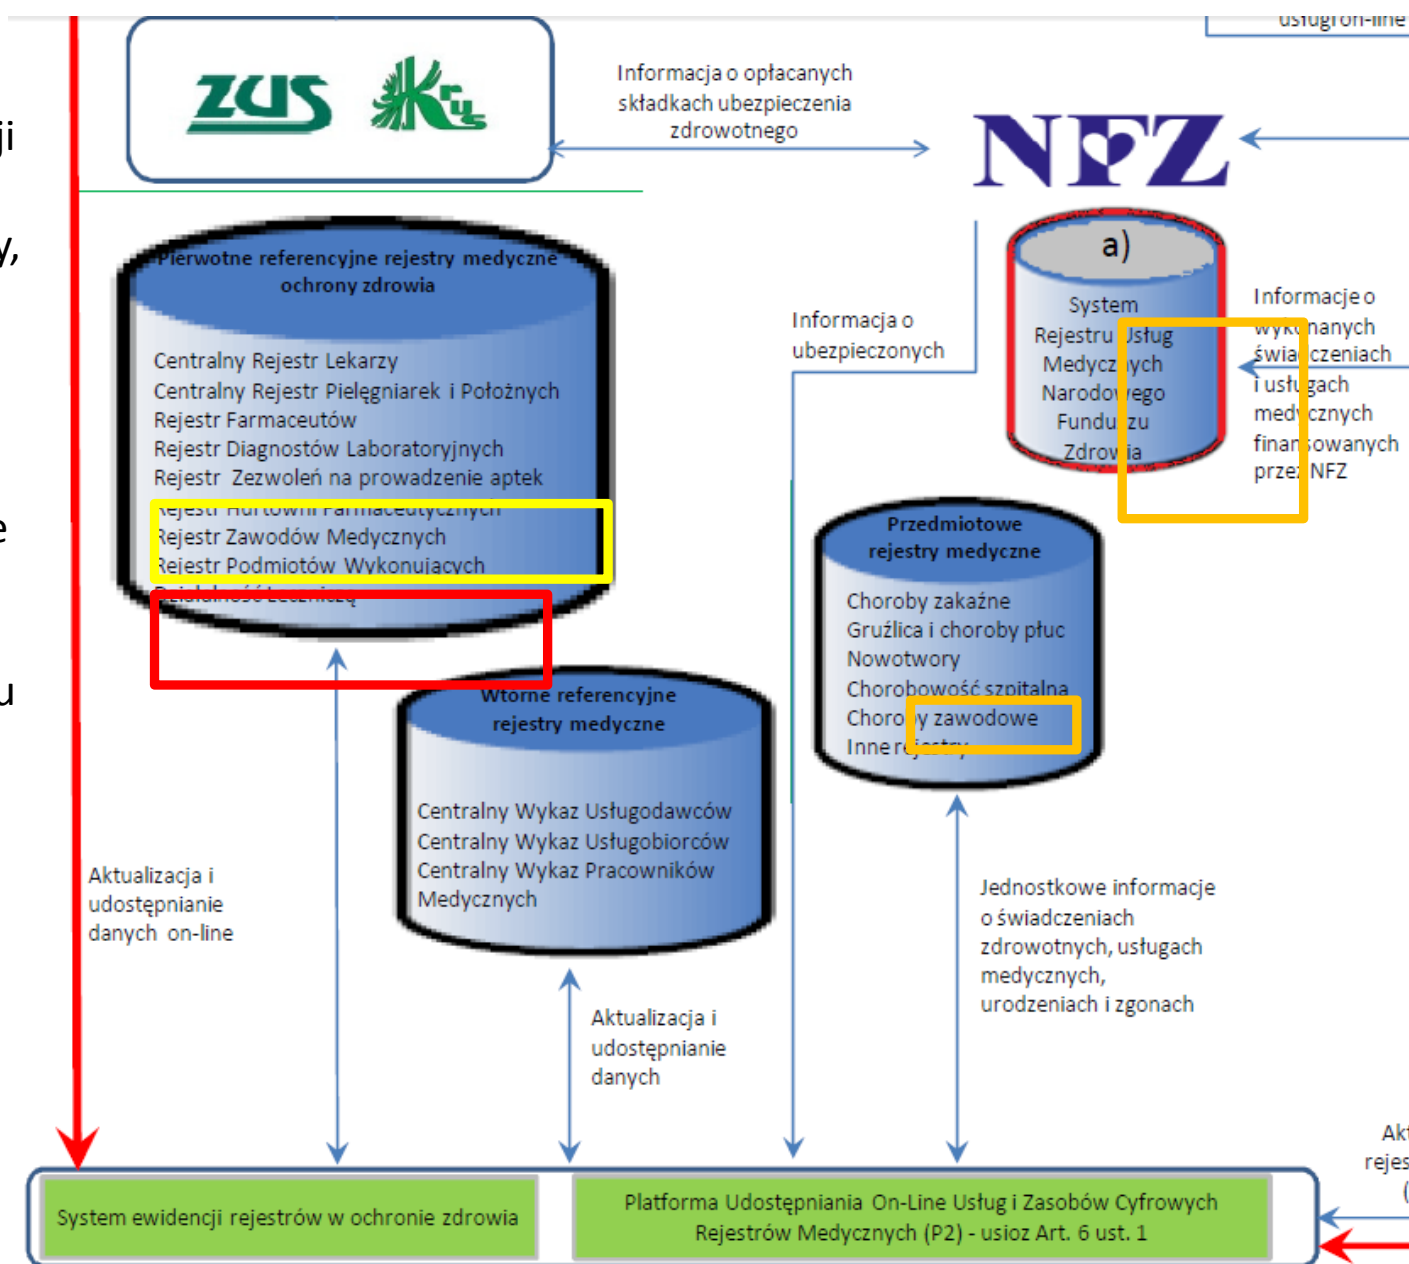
ji

y,

e

u

ZUS KRUS

usługi on-line

Informacja o opłacanych składkach ubezpieczenia zdrowotnego

NFZ

Pierwotne referencyjne rejestry medyczne ochrony zdrowia

Centralny Rejestr Lekarzy
Centralny Rejestr Pielęgniarek i Położnych
Rejestr Farmaceutów
Rejestr Diagnostów Laboratoryjnych
Rejestr Zezwoleń na prowadzenie aptek
Rejestr Hurtowni Farmaceutycznych
Rejestr Zawodów Medycznych
Rejestr Podmiotów Wykonujących
Działalność Leczniczą

a)

System Rejestru Usług Medycznych Narodowego Funduszu Zdrowia

Informacja o ubezpieczonych

Informacje o wykonanych świadczeniach i usługach medycznych finansowanych przez NFZ

Przedmiotowe rejestry medyczne

Choroby zakaźne
Gruźlica i choroby płuc
Nowotwory
Chorobowość szpitalna
Choroby zawodowe
Inne rejestry

Wtórne referencyjne rejestry medyczne

Centralny Wykaz Usługodawców
Centralny Wykaz Usługobiorców
Centralny Wykaz Pracowników Medycznych

Aktualizacja i udostępnianie danych on-line

Aktualizacja i udostępnianie danych

Jednostkowe informacje o świadczeniach zdrowotnych, usługach medycznych, urodzeniach i zgonach

Akt
rejes
(

System ewidencji rejestrów w ochronie zdrowia

Platforma Udostępniania On-Line Usług i Zasobów Cyfrowych Rejestrów Medycznych (P2) - usioz Art. 6 ust. 1